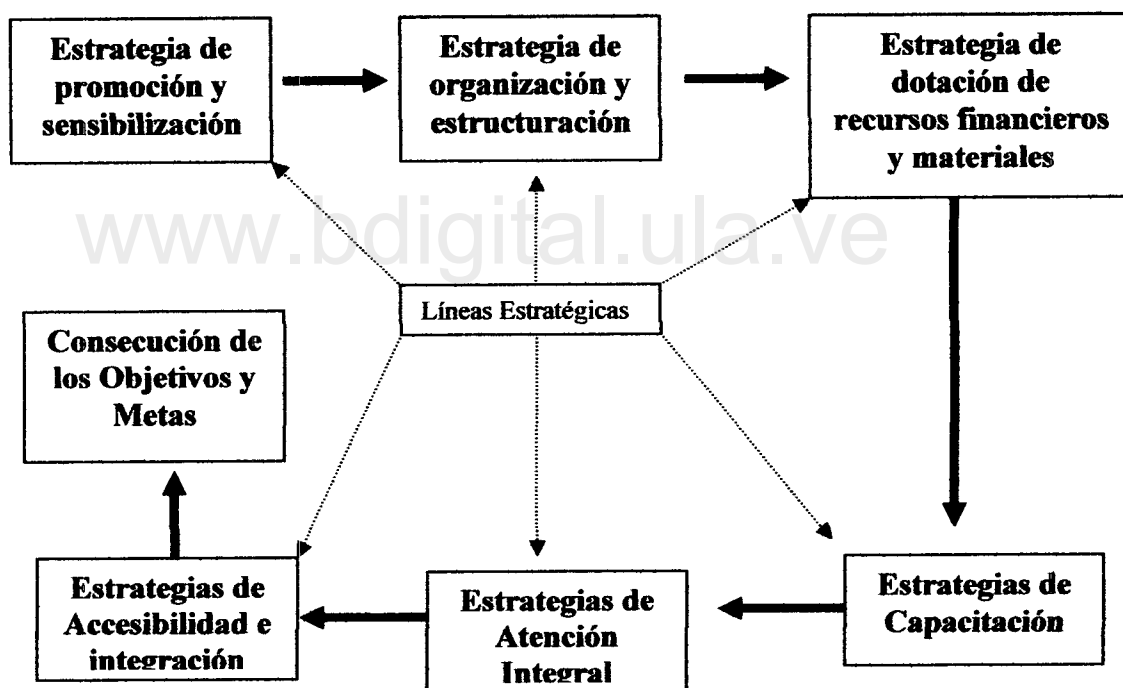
Estrategia de promoción y sensibilización

Estrategia de organización y estructuración

Estrategia de dotación de recursos financieros y materiales

www.bdigital.ula.ve

Líneas Estratégicas

Consecución de los Objetivos y Metas

Estrategias de Accesibilidad e integración

Estrategias de Atención Integral

Estrategias de Capacitación